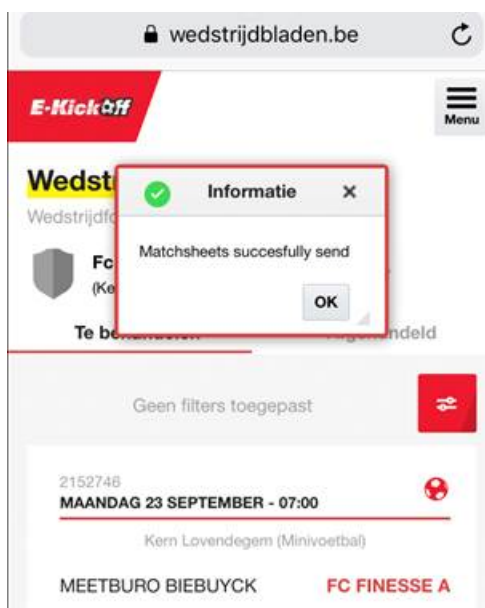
wedstrijdbladen.be

E-KickOff

Menu

Wedst

Wedstrijdfc

Fc

(Ke

Informatie

×

Matchsheets succesfully send

OK

Te b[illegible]

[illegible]ndeld

Geen filters toegepast

2152746

MAANDAG 23 SEPTEMBER - 07:00

Kern Lovendegem (Minivoetbal)

MEETBURO BIEBUYCK

FC FINESSE A